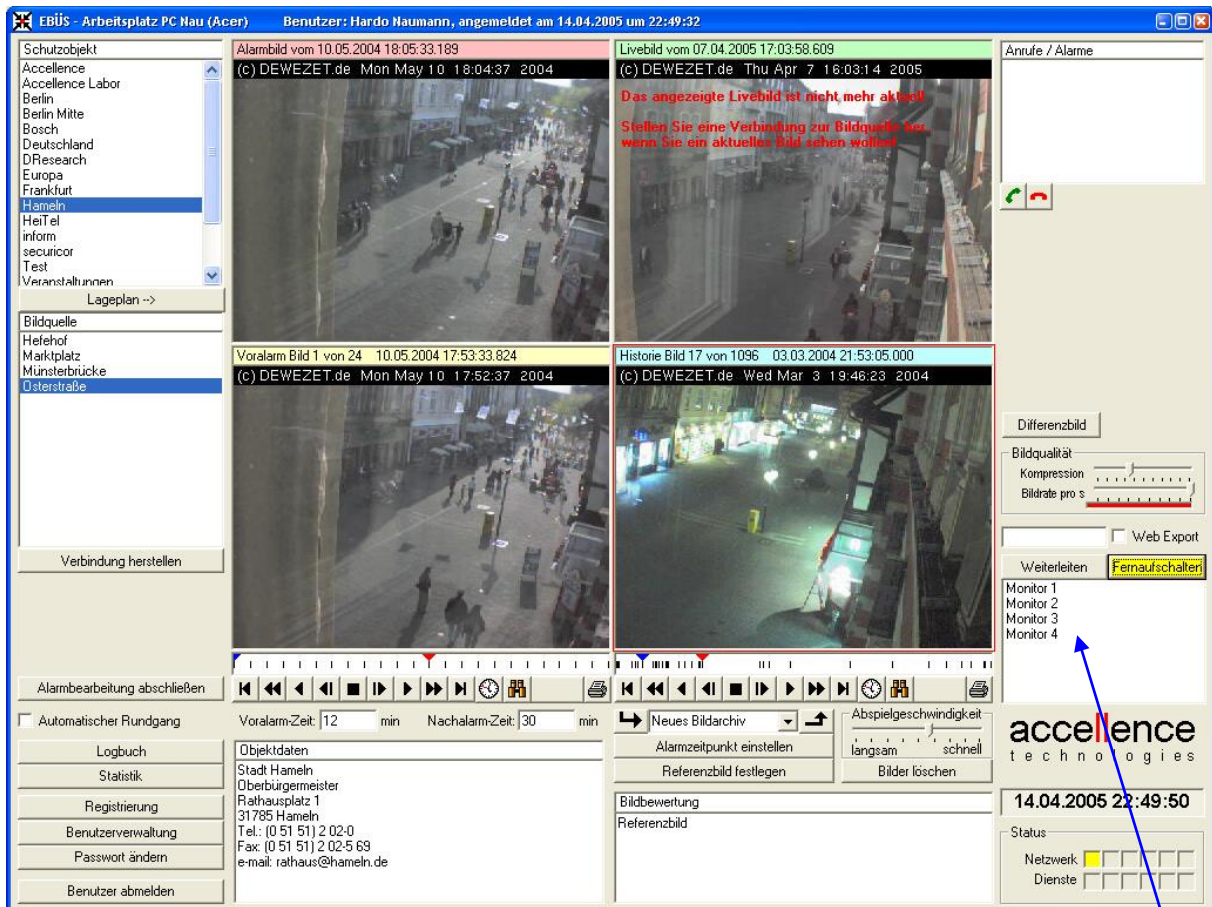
EBÜS - Arbeitsplatz PC Nau (Acer) Benutzer: Hardo Naumann, angemeldet am 14.04.2005 um 22:49:32

Schutzobjekt
Accellence
Accellence Labor
Berlin
Berlin Mitte
Bosch
Deutschland
DResearch
Europa
Frankfurt
Hameln
HeiTel
inform
securicor
Test
Veranstaltungen

Lageplan -->

Bildquelle
Hefehof
Marktplatz
Münsterbrücke
Osterstraße

Verbindung herstellen

Alarmbearbeitung abschließen

Automatischer Rundgang

Logbuch
Statistik
Registrierung
Benutzerverwaltung
Passwort ändern
Benutzer abmelden

Alarmbild vom 10.05.2004 18:05:33.189
(c) DEWEZET.de Mon May 10 18:04:37 2004

Livebild vom 07.04.2005 17:03:58.609
(c) DEWEZET.de Thu Apr 7 16:03:14 2005
Das angezeigte Livebild ist nicht mehr aktuell!
Stellen Sie eine Verbindung zur Bildquelle her, wenn Sie ein aktuelles Bild sehen wollen!

Voralarm Bild 1 von 24 10.05.2004 17:53:33.824
(c) DEWEZET.de Mon May 10 17:52:37 2004

Historie Bild 17 von 1096 03.03.2004 21:53:05.000
(c) DEWEZET.de Wed Mar 3 19:46:23 2004

Voralarm-Zeit: 12 min Nachalarm-Zeit: 30 min

Objektdaten
Stadt Hameln
Oberbürgermeister
Rathausplatz 1
31785 Hameln
Tel.: (0 51 51) 2 02-0
Fax: (0 51 51) 2 02-5 69
e-mail: rathaus@hameln.de

Neues Bildarchiv
Alarmzeitpunkt einstellen
Referenzbild festlegen
Abspielgeschwindigkeit
langsam schnell
Bilder löschen

Bildbewertung
Referenzbild

Anrufe / Alarme

Differenzbild
Bildqualität
Kompression
Bildrate pro s

Web Export
Weiterleiten Fernaufschalten
Monitor 1
Monitor 2
Monitor 3
Monitor 4

accellence
technologies

14.04.2005 22:49:50

Status
Netzwerk
Dienste